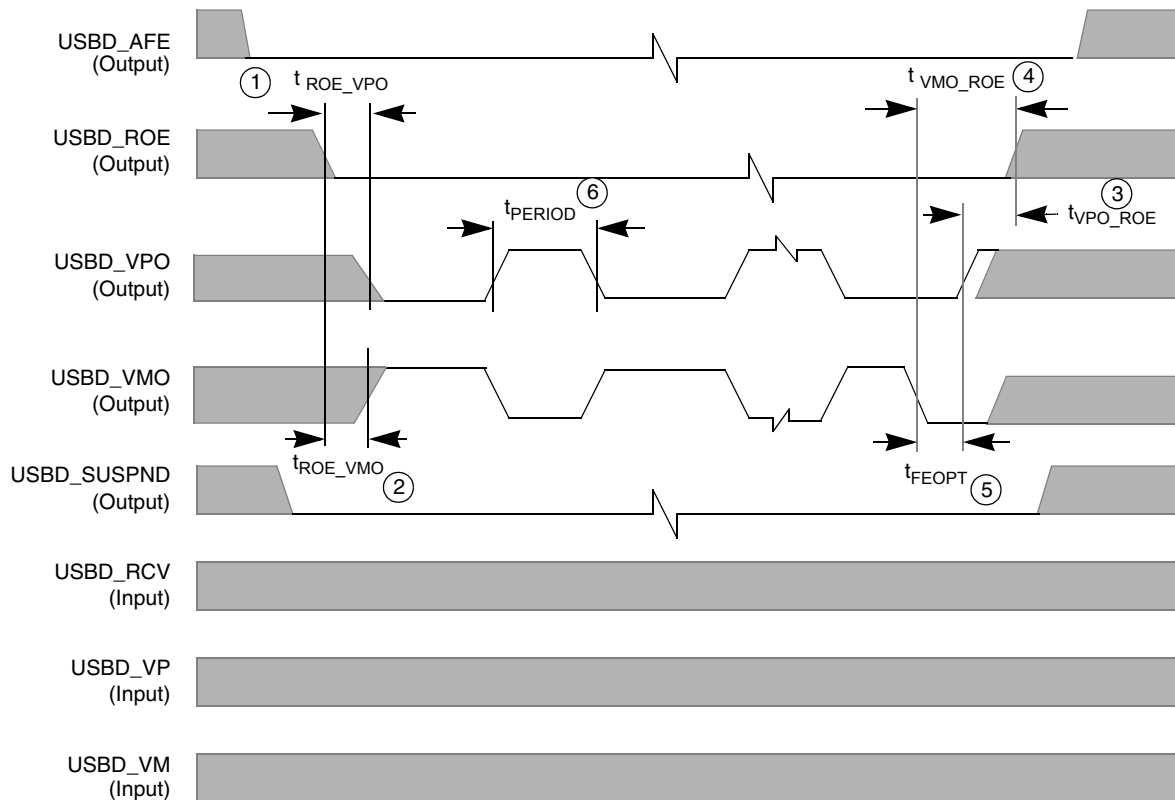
USBD_AFE
(Output)

1 $t_{ROE\_VPO}$

$t_{VMO\_ROE}$ 4

USBD_ROE
(Output)

$t_{PERIOD}$ 6

3
$t_{VPO\_ROE}$

USBD_VPO
(Output)

USBD_VMO
(Output)

$t_{ROE\_VMO}$ 2

$t_{FEOPT}$ 5

USBD_SUSPND
(Output)

USBD_RCV
(Input)

USBD_VP
(Input)

USBD_VM
(Input)